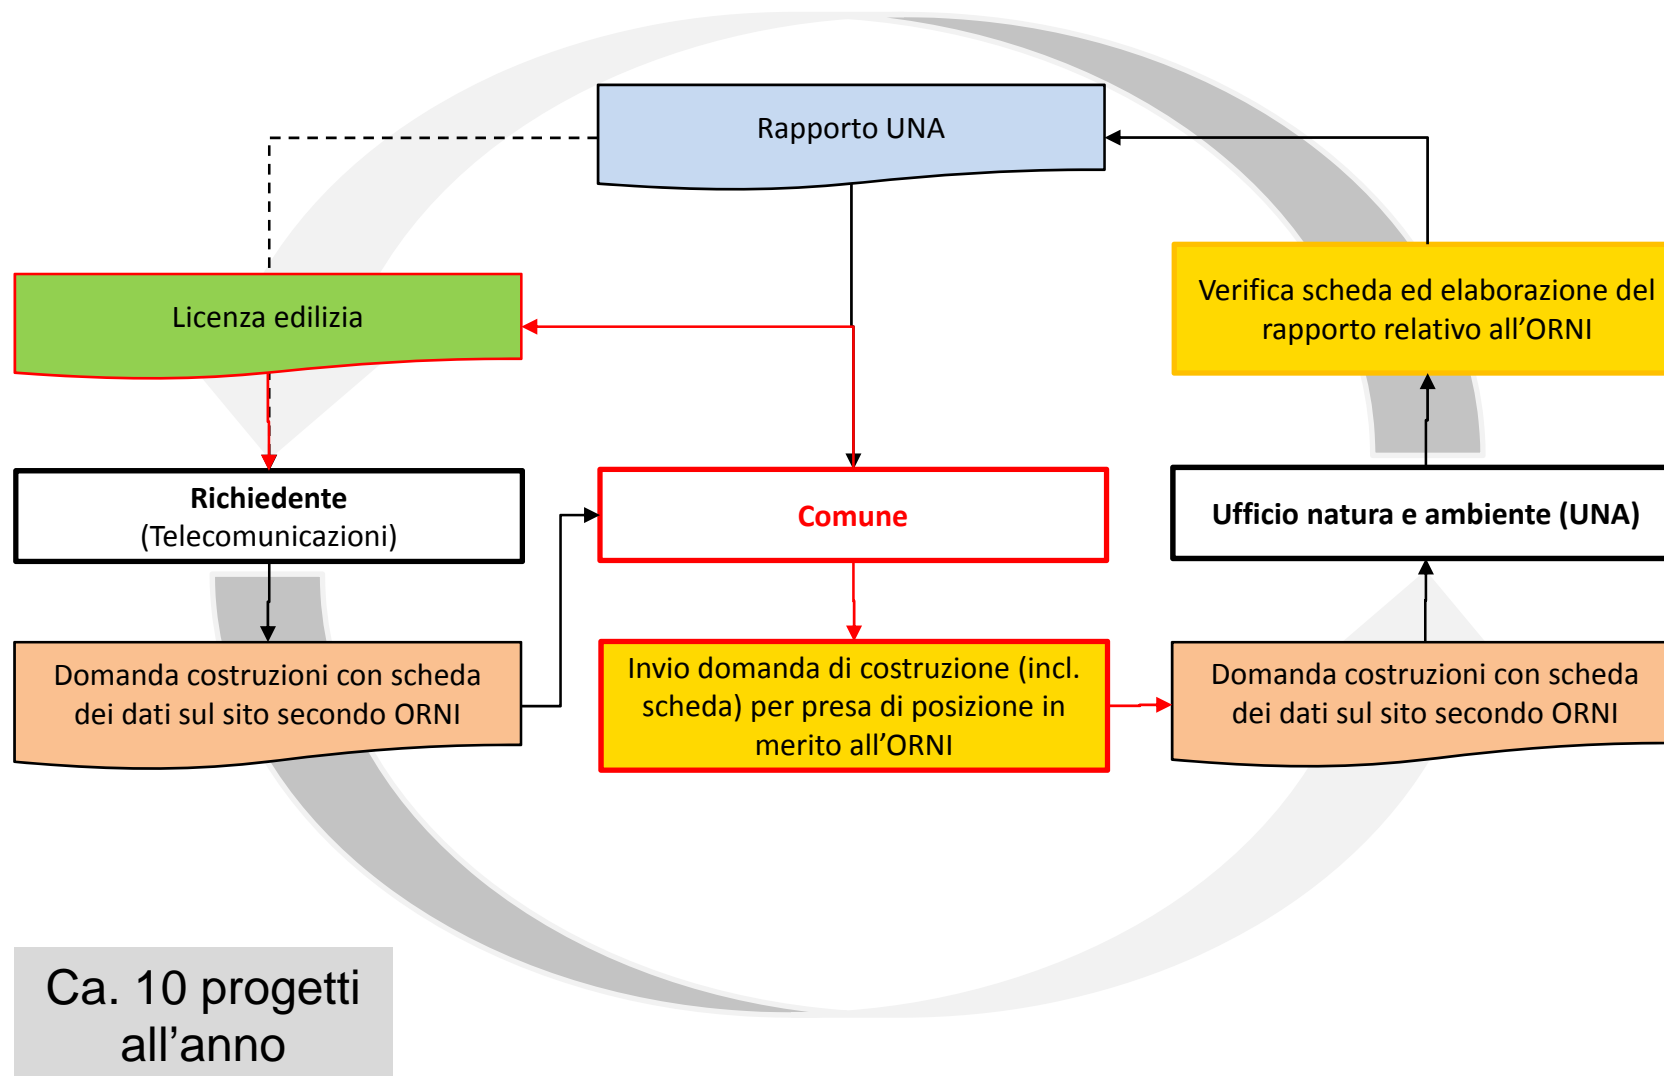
Rapporto UNA

Licenza edilizia

Verifica scheda ed elaborazione del rapporto relativo all’ORNI

Richiedente
(Telecomunicazioni)

Comune

Ufficio natura e ambiente (UNA)

Domanda costruzioni con scheda dei dati sul sito secondo ORNI

Invio domanda di costruzione (incl. scheda) per presa di posizione in merito all’ORNI

Domanda costruzioni con scheda dei dati sul sito secondo ORNI

Ca. 10 progetti all’anno